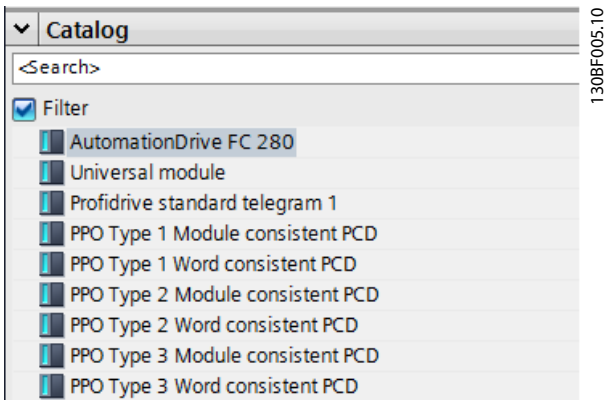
Catalog

<Search>

Filter

AutomationDrive FC 280

Universal module

Profidrive standard telegram 1

PPO Type 1 Module consistent PCD

PPO Type 1 Word consistent PCD

PPO Type 2 Module consistent PCD

PPO Type 2 Word consistent PCD

PPO Type 3 Module consistent PCD

PPO Type 3 Word consistent PCD

130BF005.10